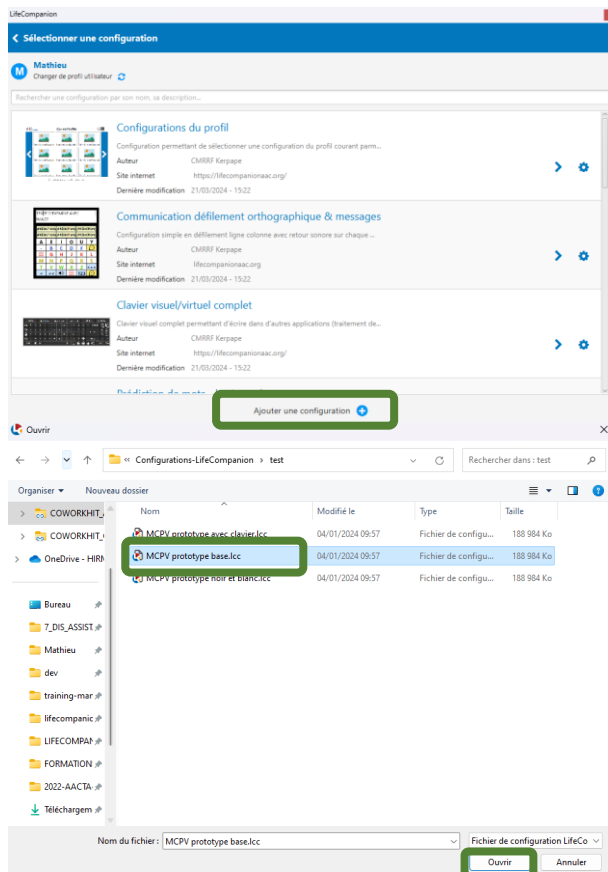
LifeCompanion

< Sélectionner une configuration

M Mathieu
Changer de profil utilisateur

Rechercher une configuration par son nom, sa description...

Configurations du profil
Configuration permettant de sélectionner une configuration du profil courant parm...
Auteur CMRRF Kerpape
Site internet https://lifecompanionaac.org/
Dernière modification 21/03/2024 - 15:22

Communication défilement orthographique & messages
Configuration simple en défilement ligne colonne avec retour sonore sur chaque ...
Auteur CMRRF Kerpape
Site internet lifecompanionaac.org
Dernière modification 21/03/2024 - 15:22

Clavier visuel/virtuel complet
Clavier visuel complet permettant d'écrire dans d'autres applications (traitement de...
Auteur CMRRF Kerpape
Site internet https://lifecompanionaac.org/
Dernière modification 21/03/2024 - 15:22

Ajouter une configuration

Ouvrir

« Configurations-LifeCompanion > test
Rechercher dans : test

Organiser ▾ Nouveau dossier

COWORKHIT_
COWORKHIT_
OneDrive - HIRN
Bureau
7_DIS_ASSIST
Mathieu
dev
training-mar
lifecompanic
LIFECOMPAN
FORMATION
2022-AACTA-
Téléchargem

| Nom | Modifié le | Type | Taille |
|---|---|---|---|
| MCPV prototype avec clavier.lcc | 04/01/2024 09:57 | Fichier de configu... | 188 984 Ko |
| MCPV prototype base.lcc | 04/01/2024 09:57 | Fichier de configu... | 188 984 Ko |
| MCPV prototype noir et blanc.lcc | 04/01/2024 09:57 | Fichier de configu... | 188 984 Ko |

Nom du fichier : MCPV prototype base.lcc
Fichier de configuration LifeCo
Ouvrir Annuler